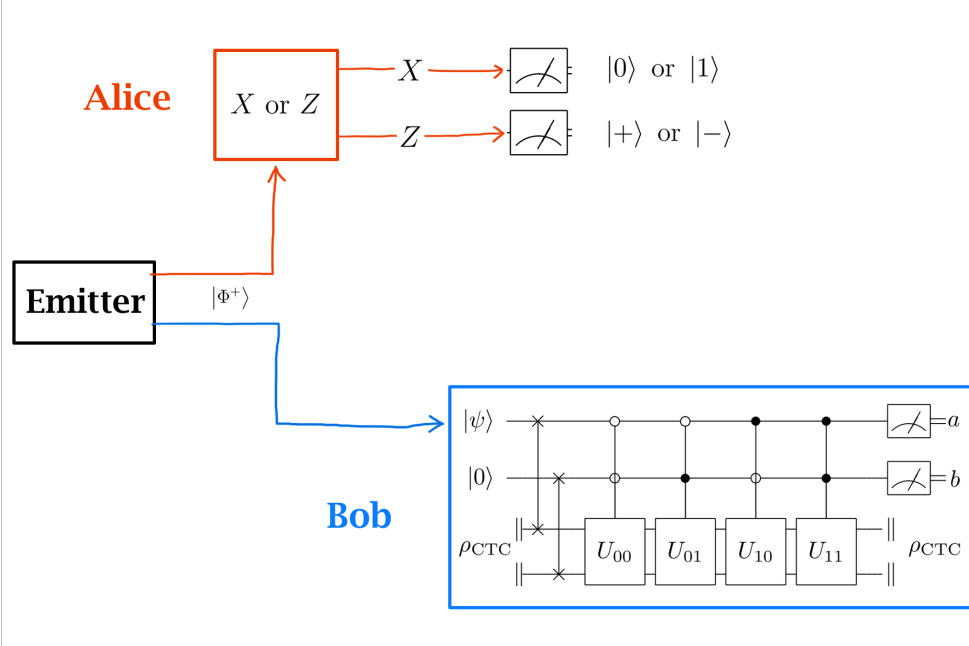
Alice

$X$ or $Z$

$X$

$Z$

$|0\rangle$ or $|1\rangle$

$|+\rangle$ or $|-\rangle$

Emitter

$|\Phi^+\rangle$

Bob

$|\psi\rangle$

$|0\rangle$

$\rho_{\mathrm{CTC}}$

$U_{00}$

$U_{01}$

$U_{10}$

$U_{11}$

$a$

$b$

$\rho_{\mathrm{CTC}}$